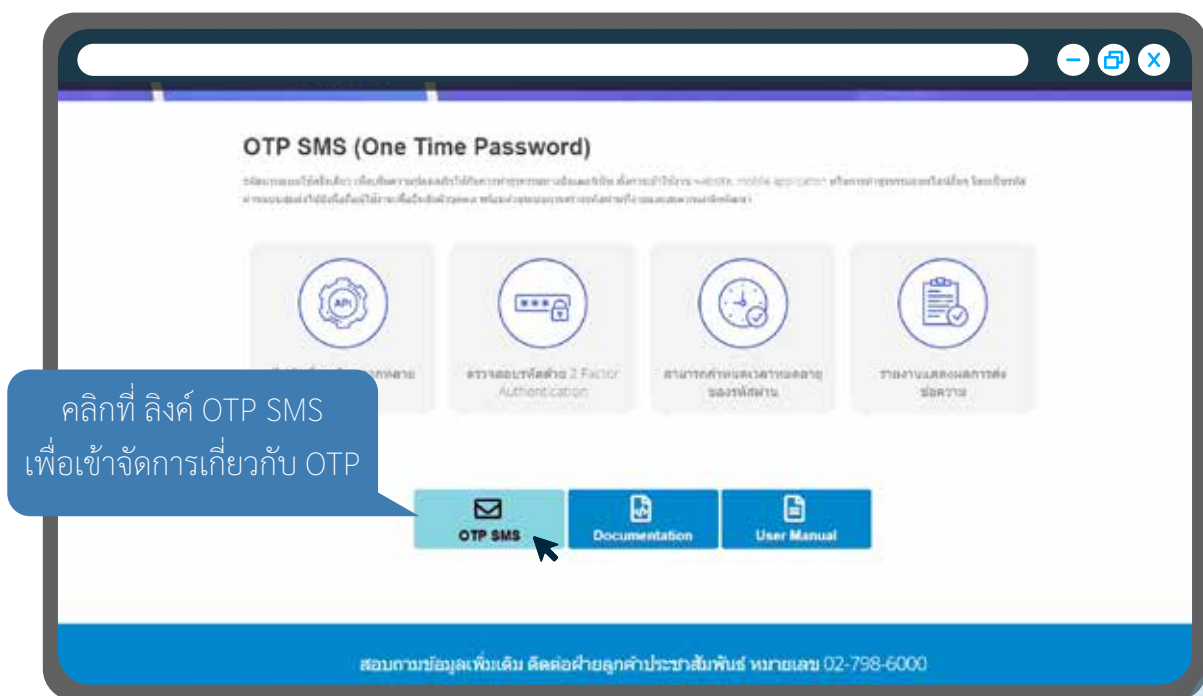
OTP SMS (One Time Password)

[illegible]

API

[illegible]

ตรวจสอบรหัสด้วย 2 Factor Authentication

สามารถกำหนดเวลาหมดอายุของรหัสผ่าน

รายงานแสดงผลการส่งข้อความ

คลิกที่ ลิงค์ OTP SMS เพื่อเข้าจัดการเกี่ยวกับ OTP

OTP SMS

Documentation

User Manual

สอบถามข้อมูลเพิ่มเติม ติดต่อฝ่ายลูกค้าประชาสัมพันธ์ หมายเลข 02-798-6000